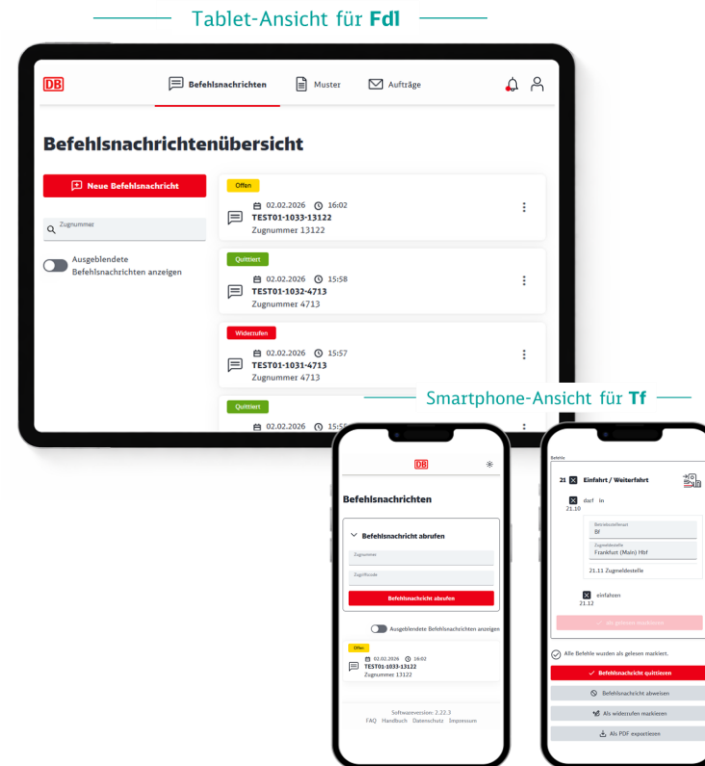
Tablet-Ansicht für **Fdl**

DB

Befehlsnachrichten Muster Aufträge

Befehlsnachrichtenübersicht

Neue Befehlsnachricht

Zugnummer

Ausgeblendete Befehlsnachrichten anzeigen

Offen
02.02.2026 16:02
TEST01-1033-13122
Zugnummer 13122

Quittiert
02.02.2026 15:58
TEST01-1032-4713
Zugnummer 4713

Widerrufen
02.02.2026 15:57
TEST01-1031-4713
Zugnummer 4713

Quittiert
02.02.2026 15:5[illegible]

Smartphone-Ansicht für **Tf**

DB

Befehlsnachrichten

Befehlsnachricht abrufen

Zugnummer

Zugriffscode

Befehlsnachricht abrufen

Ausgeblendete Befehlsnachrichten anzeigen

Offen
02.02.2026 16:02
TEST01-1033-13122
Zugnummer 13122

Softwareversion: 2.22.3
FAQ Handbuch Datenschutz Impressum

Befehle

21 Einfahrt / Weiterfahrt

darf in
21.10

Betriebsstellenart
Bf
Zugmeldestelle
Frankfurt (Main) Hbf

21.11 Zugmeldestelle

einfahren
21.12

Als gelesen markieren

Alle Befehle wurden als gelesen markiert.

Befehlsnachricht quittieren

Befehlsnachricht abweisen

Als widerzurufen markieren

Als PDF exportieren